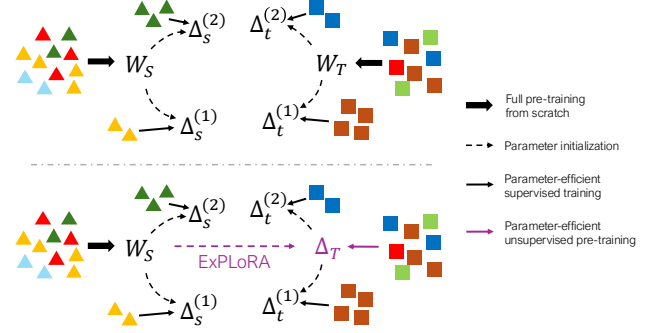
$\Delta_s^{(2)}$
$\Delta_t^{(2)}$
$W_S$
$W_T$
$\Delta_s^{(1)}$
$\Delta_t^{(1)}$

Full pre-training from scratch

Parameter initialization

Parameter-efficient supervised training

Parameter-efficient unsupervised pre-training

$\Delta_s^{(2)}$
$\Delta_t^{(2)}$
$W_S$
ExPLoRA
$\Delta_T$
$\Delta_s^{(1)}$
$\Delta_t^{(1)}$